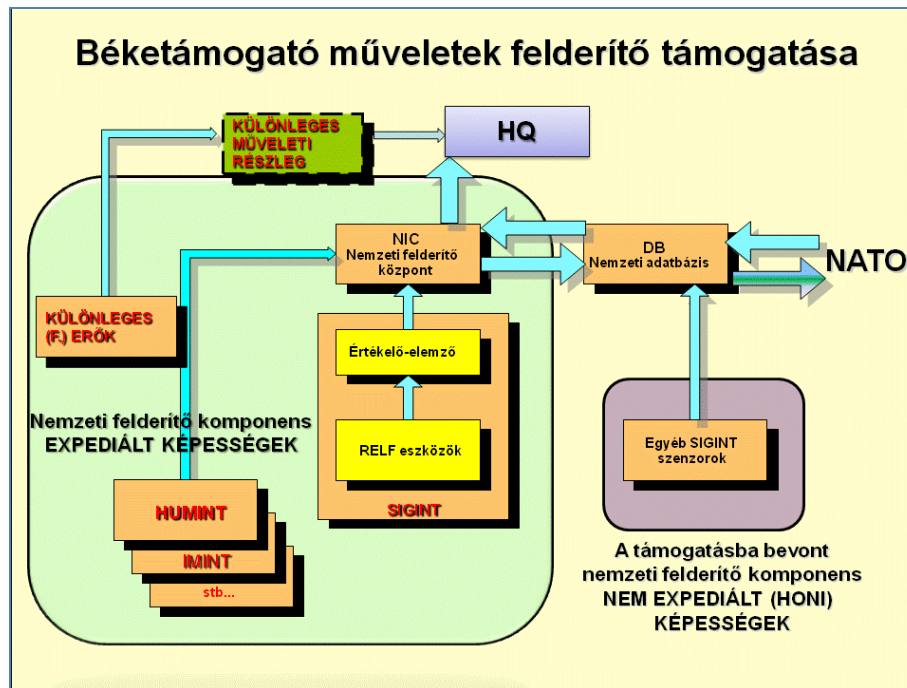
Béketámogató műveletek felderítő támogatása

KÜLÖNLEGES MŰVELETI RÉSZLEG

HQ

NIC
Nemzeti felderítő központ

DB
Nemzeti adatbázis

NATO

KÜLÖNLEGES (F.) ERŐK

Értékelő-elemző

RELF eszközök

SIGINT

Nemzeti felderítő komponens
EXPEDIÁLT KÉPESSÉGEK

HUMINT

IMINT

stb...

Egyéb SIGINT szenzorok

A támogatásba bevont nemzeti felderítő komponens NEM EXPEDIÁLT (HONI) KÉPESSÉGEK